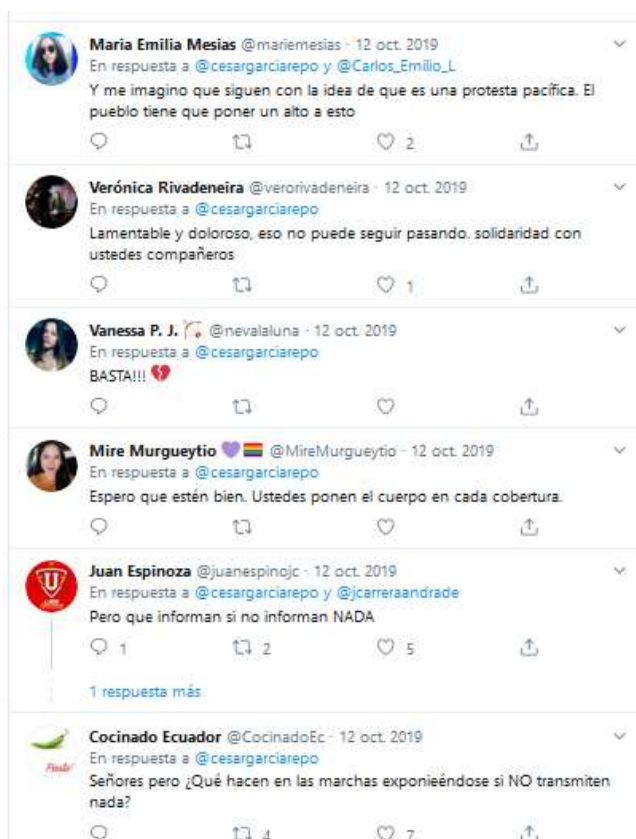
Maria Emilia Mesias @mariemesias · 12 oct. 2019
En respuesta a @cesargarciarepo y @Carlos_Emilio_L
Y me imagino que siguen con la idea de que es una protesta pacífica. El pueblo tiene que poner un alto a esto

2

Verónica Rivadeneira @verorivadeneira · 12 oct. 2019
En respuesta a @cesargarciarepo
Lamentable y doloroso, eso no puede seguir pasando. solidaridad con ustedes compañeros

1

Vanessa P. J. @nevalaluna · 12 oct. 2019
En respuesta a @cesargarciarepo
BASTA!!!

Mire Murgueytio @MireMurgueytio · 12 oct. 2019
En respuesta a @cesargarciarepo
Espero que estén bien. Ustedes ponen el cuerpo en cada cobertura.

Juan Espinoza @juanespinojc · 12 oct. 2019
En respuesta a @cesargarciarepo y @jcarreraandrade
Pero que informan si no informan NADA

1 2 5

1 respuesta más

Cocinado Ecuador @CocinadoEc · 12 oct. 2019
En respuesta a @cesargarciarepo
Señores pero ¿Qué hacen en las marchas exponieéndose si NO transmiten nada?

4 7